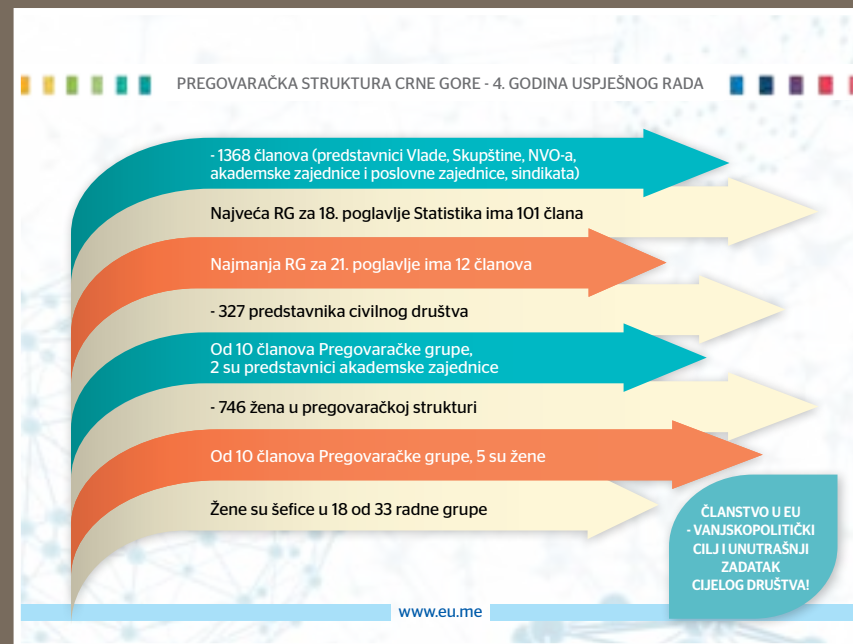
PREGOVARAČKA STRUKTURA CRNE GORE - 4. GODINA USPJEŠNOG RADA

- 1368 članova (predstavnici Vlade, Skupštine, NVO-a, akademske zajednice i poslovne zajednice, sindikata)

Najveća RG za 18. poglavlje Statistika ima 101 člana

Najmanja RG za 21. poglavlje ima 12 članova

- 327 predstavnika civilnog društva

Od 10 članova Pregovaračke grupe, 2 su predstavnici akademske zajednice

- 746 žena u pregovaračkoj strukturi

Od 10 članova Pregovaračke grupe, 5 su žene

Žene su šefice u 18 od 33 radne grupe

ČLANSTVO U EU - VANJSKOPOLITIČKI CILJ I UNUTRAŠNJI ZADATAK CIJELOG DRUŠTVA!

www.eu.me